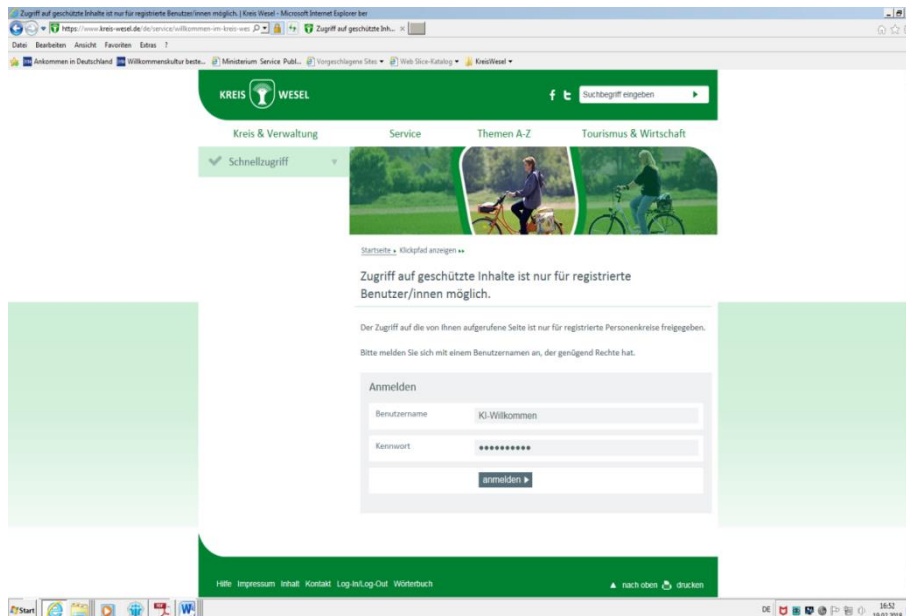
Zugriff auf geschützte Inhalte ist nur für registrierte Benutzer/innen möglich. | Kreis Wesel - Microsoft Internet Explorer ber

https://www.kreis-wesel.de/de/service/willkommen-im-kreis-wes

Zugriff auf geschützte Inh... ×

Datei Bearbeiten Ansicht Favoriten Extras ?

Ankommen in Deutschland Willkommenskultur beste... Ministerium Service Publ... Vorgeschlagene Sites ▾ Web Slice-Katalog ▾ KreisWesel ▾

KREIS WESEL

f t Suchbegriff eingeben ▶

Kreis & Verwaltung Service Themen A-Z Tourismus & Wirtschaft

Schnellzugriff

Startseite ▸ Klickpfad anzeigen ▸▸

Zugriff auf geschützte Inhalte ist nur für registrierte Benutzer/innen möglich.

Der Zugriff auf die von Ihnen aufgerufene Seite ist nur für registrierte Personenkreise freigegeben.

Bitte melden Sie sich mit einem Benutzernamen an, der genügend Rechte hat.

Anmelden

Benutzername KI-Willkommen

Kennwort ••••••••••

anmelden ▶

Hilfe Impressum Inhalt Kontakt Log-In/Log-Out Wörterbuch

▲ nach oben drucken

Start

DE 16:52 19.02.2018